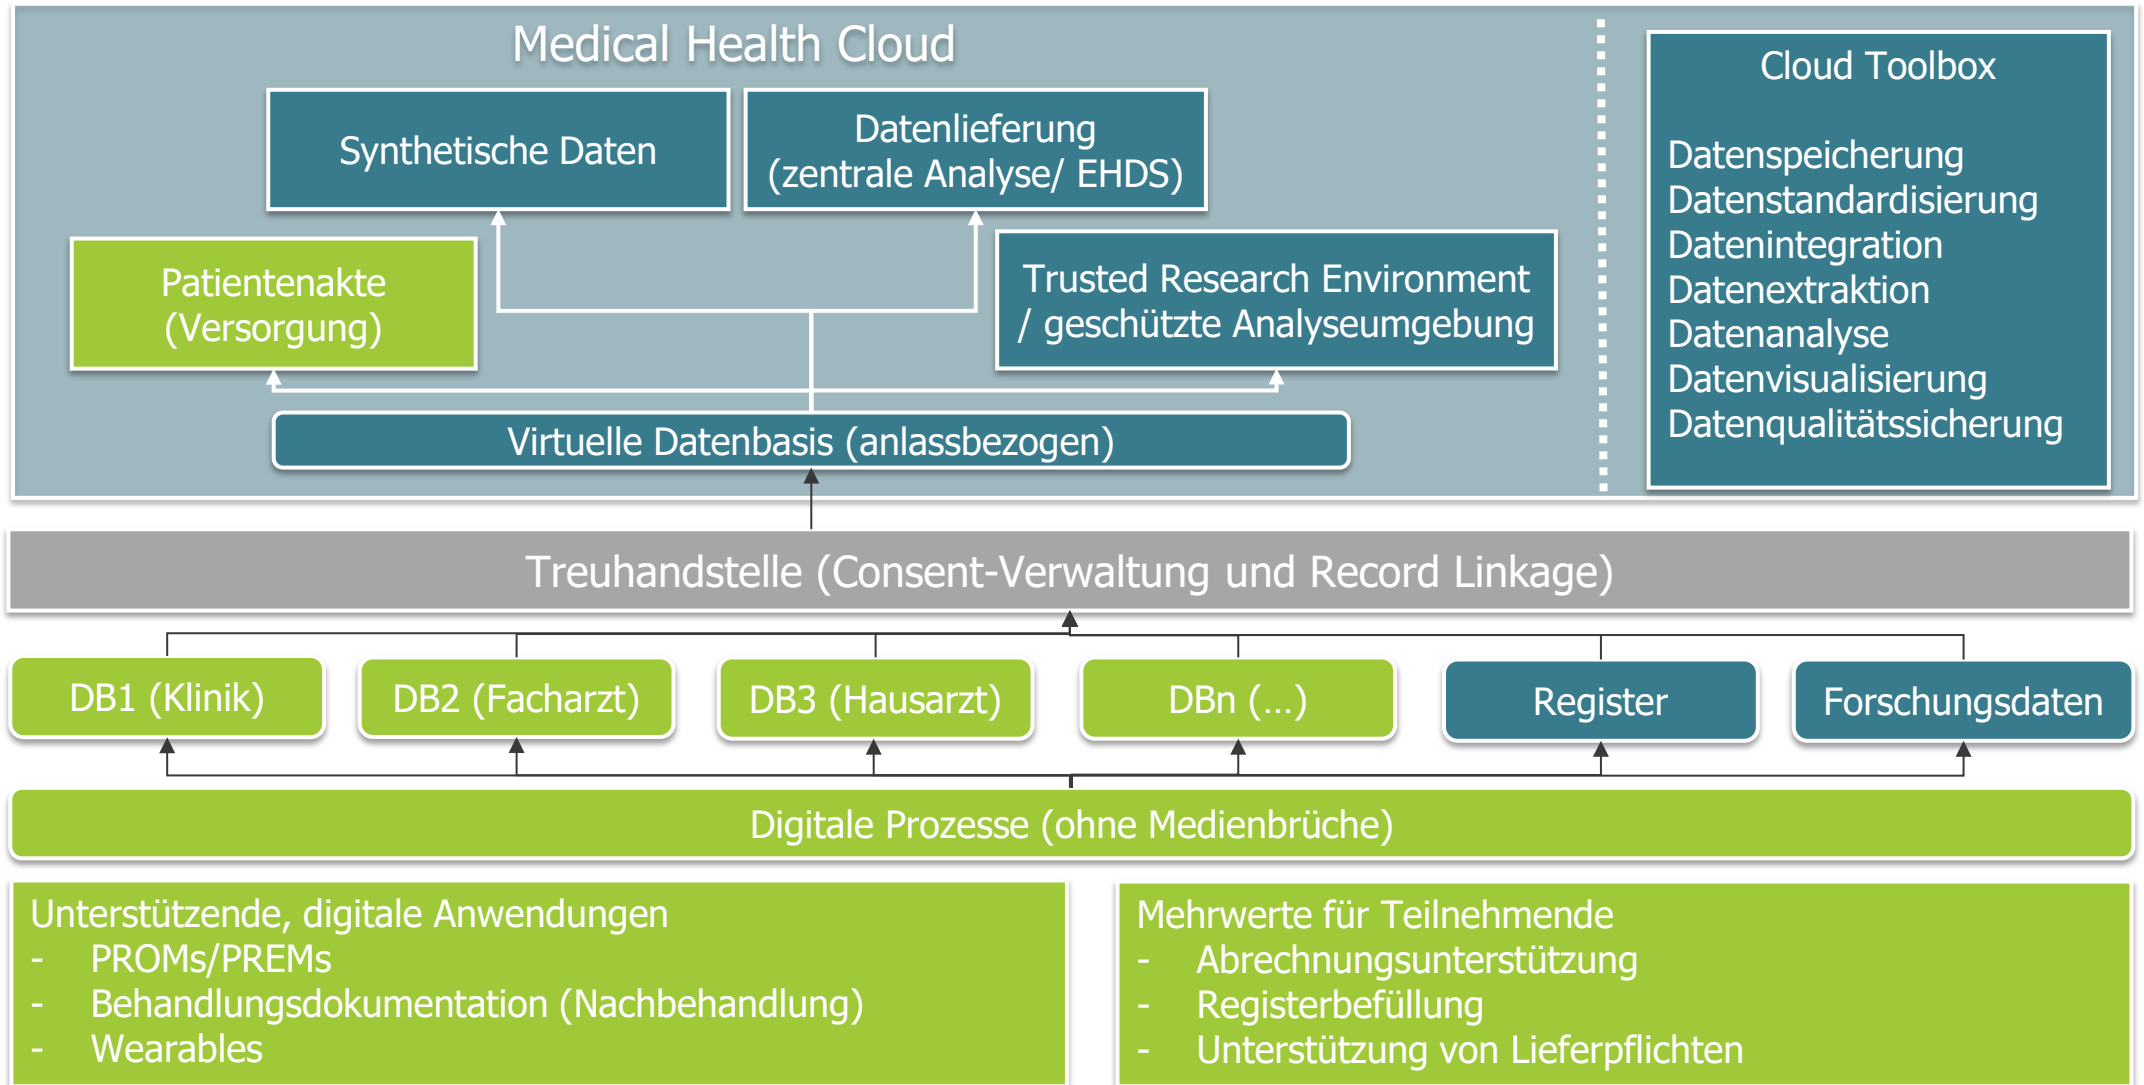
Medical Health Cloud

Synthetische Daten

Datenlieferung (zentrale Analyse/ EHDS)

Patientenakte (Versorgung)

Trusted Research Environment / geschützte Analyseumgebung

Virtuelle Datenbasis (anlassbezogen)

Cloud Toolbox

Datenspeicherung
Datenstandardisierung
Datenintegration
Datenextraktion
Datenanalyse
Datenvisualisierung
Datenqualitätssicherung

Treuhandstelle (Consent-Verwaltung und Record Linkage)

DB1 (Klinik)

DB2 (Facharzt)

DB3 (Hausarzt)

DBn (...)

Register

Forschungsdaten

Digitale Prozesse (ohne Medienbrüche)

Unterstützende, digitale Anwendungen
- PROMs/PREMs
- Behandlungsdokumentation (Nachbehandlung)
- Wearables

Mehrwerte für Teilnehmende
- Abrechnungsunterstützung
- Registerbefüllung
- Unterstützung von Lieferpflichten